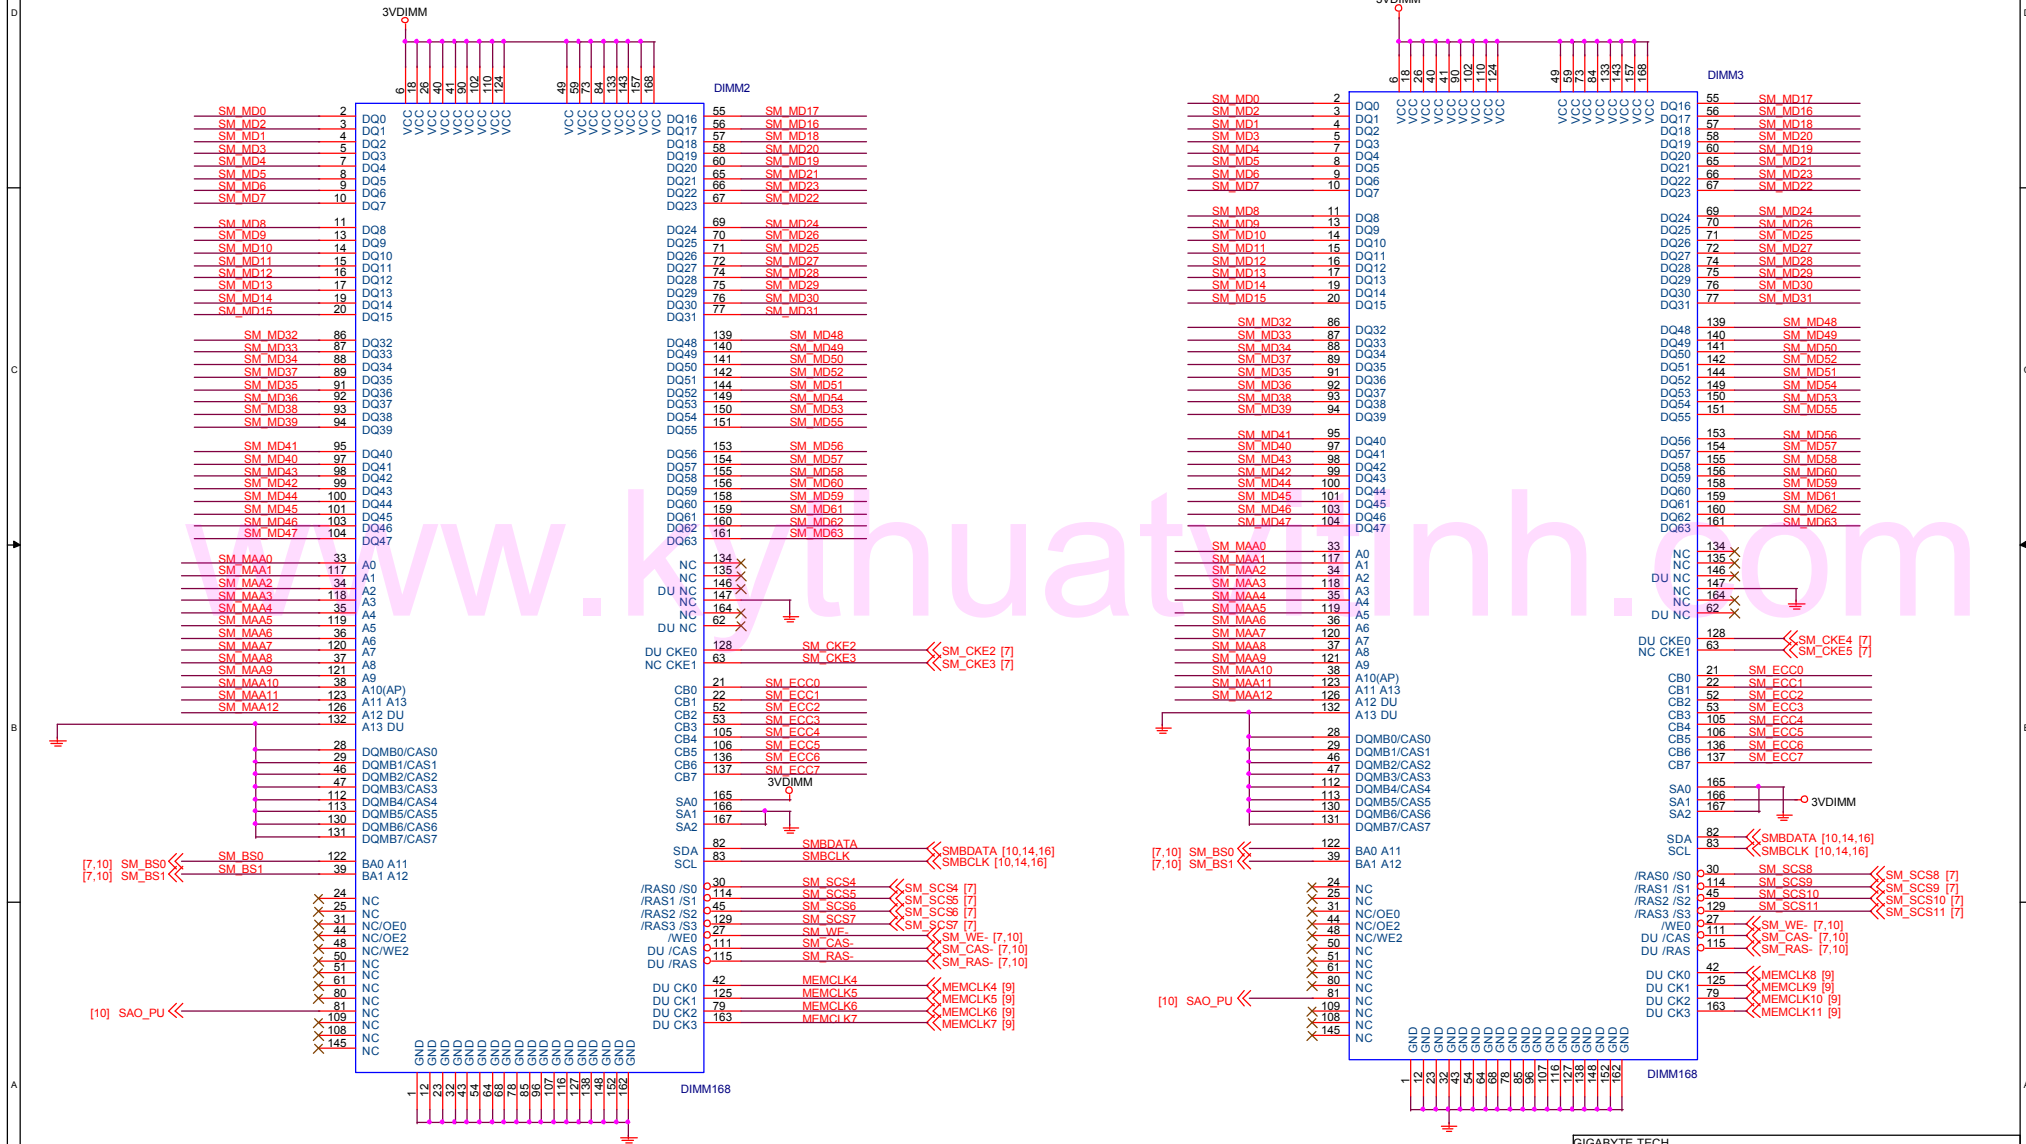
D

C

B

A

3VDIMM

DIMM2

6 18 26 40 41 90 102 110 124 49 59 73 84 133 143 157 168

VCC VCC VCC VCC VCC VCC VCC VCC VCC VCC VCC VCC VCC VCC VCC VCC VCC VCC

SM_MD0 2 DQ0
SM_MD2 3 DQ1
SM_MD1 4 DQ2
SM_MD3 5 DQ3
SM_MD4 7 DQ4
SM_MD5 8 DQ5
SM_MD6 9 DQ6
SM_MD7 10 DQ7
SM_MD8 11 DQ8
SM_MD9 13 DQ9
SM_MD10 14 DQ10
SM_MD11 15 DQ11
SM_MD12 16 DQ12
SM_MD13 17 DQ13
SM_MD14 19 DQ14
SM_MD15 20 DQ15
SM_MD32 86 DQ32
SM_MD33 87 DQ33
SM_MD34 88 DQ34
SM_MD37 89 DQ35
SM_MD35 91 DQ36
SM_MD36 92 DQ37
SM_MD38 93 DQ38
SM_MD39 94 DQ39
SM_MD41 95 DQ40
SM_MD40 97 DQ41
SM_MD43 98 DQ42
SM_MD42 99 DQ43
SM_MD44 100 DQ44
SM_MD45 101 DQ45
SM_MD46 103 DQ46
SM_MD47 104 DQ47
SM_MAA0 33 A0
SM_MAA1 117 A1
SM_MAA2 34 A2
SM_MAA3 118 A3
SM_MAA4 35 A4
SM_MAA5 119 A5
SM_MAA6 36 A6
SM_MAA7 120 A7
SM_MAA8 37 A8
SM_MAA9 121 A9
SM_MAA10 38 A10(AP)
SM_MAA11 123 A11 A13
SM_MAA12 126 A12 DU
132 A13 DU
28 DQMB0/CAS0
29 DQMB1/CAS1
46 DQMB2/CAS2
47 DQMB3/CAS3
112 DQMB4/CAS4
113 DQMB5/CAS5
130 DQMB6/CAS6
131 DQMB7/CAS7
[7,10] SM_BS0 SM_BS0 122 BA0 A11
[7,10] SM_BS1 SM_BS1 39 BA1 A12
24 NC
25 NC
31 NC/OE0
44 NC/OE2
48 NC/WE2
50 NC
51 NC
61 NC
80 NC
81 NC
[10] SAO_PU 109 NC
108 NC
145 NC

GND GND GND GND GND GND GND GND GND GND GND GND GND GND GND GND GND GND
1 12 23 32 43 54 64 68 78 85 96 107 116 127 138 148 152 162

DIMM168

DQ16 55 SM_MD17
DQ17 56 SM_MD16
DQ18 57 SM_MD18
DQ19 58 SM_MD20
DQ20 60 SM_MD19
DQ21 65 SM_MD21
DQ22 66 SM_MD23
DQ23 67 SM_MD22
DQ24 69 SM_MD24
DQ25 70 SM_MD26
DQ26 71 SM_MD25
DQ27 72 SM_MD27
DQ28 74 SM_MD28
DQ29 75 SM_MD29
DQ30 76 SM_MD30
DQ31 77 SM_MD31
DQ48 139 SM_MD48
DQ49 140 SM_MD49
DQ50 141 SM_MD50
DQ51 142 SM_MD52
DQ52 144 SM_MD51
DQ53 149 SM_MD54
DQ54 150 SM_MD53
DQ55 151 SM_MD55
DQ56 153 SM_MD56
DQ57 154 SM_MD57
DQ58 155 SM_MD58
DQ59 156 SM_MD60
DQ60 158 SM_MD59
DQ61 159 SM_MD61
DQ62 160 SM_MD62
DQ63 161 SM_MD63
NC 134
NC 135
DU NC 146
NC 147
NC 164
DU NC 62
DU CKE0 128 SM_CKE2 SM_CKE2 [7]
NC CKE1 63 SM_CKE3 SM_CKE3 [7]
CB0 21 SM_ECC0
CB1 22 SM_ECC1
CB2 52 SM_ECC2
CB3 53 SM_ECC3
CB4 105 SM_ECC4
CB5 106 SM_ECC5
CB6 136 SM_ECC6
CB7 137 SM_ECC7
3VDIMM
SA0 165
SA1 166
SA2 167
SDA 82 SMBDATA SMBDATA [10,14,16]
SCL 83 SMBCLK SMBCLK [10,14,16]
/RAS0 /S0 30 SM_SCS4 SM_SCS4 [7]
/RAS1 /S1 114 SM_SCS5 SM_SCS5 [7]
/RAS2 /S2 45 SM_SCS6 SM_SCS6 [7]
/RAS3 /S3 129 SM_SCS7 SM_SCS7 [7]
/WE0 27 SM_WE- SM_WE- [7,10]
DU /CAS 111 SM_CAS- SM_CAS- [7,10]
DU /RAS 115 SM_RAS- SM_RAS- [7,10]
DU CK0 42 MEMCLK4 MEMCLK4 [9]
DU CK1 125 MEMCLK5 MEMCLK5 [9]
DU CK2 79 MEMCLK6 MEMCLK6 [9]
DU CK3 163 MEMCLK7 MEMCLK7 [9]

3VDIMM

DIMM3

6 18 26 40 41 90 102 110 124 49 59 73 84 133 143 157 168

VCC VCC VCC VCC VCC VCC VCC VCC VCC VCC VCC VCC VCC VCC VCC VCC VCC VCC

SM_MD0 2 DQ0
SM_MD2 3 DQ1
SM_MD1 4 DQ2
SM_MD3 5 DQ3
SM_MD4 7 DQ4
SM_MD5 8 DQ5
SM_MD6 9 DQ6
SM_MD7 10 DQ7
SM_MD8 11 DQ8
SM_MD9 13 DQ9
SM_MD10 14 DQ10
SM_MD11 15 DQ11
SM_MD12 16 DQ12
SM_MD13 17 DQ13
SM_MD14 19 DQ14
SM_MD15 20 DQ15
SM_MD32 86 DQ32
SM_MD33 87 DQ33
SM_MD34 88 DQ34
SM_MD37 89 DQ35
SM_MD35 91 DQ36
SM_MD36 92 DQ37
SM_MD38 93 DQ38
SM_MD39 94 DQ39
SM_MD41 95 DQ40
SM_MD40 97 DQ41
SM_MD43 98 DQ42
SM_MD42 99 DQ43
SM_MD44 100 DQ44
SM_MD45 101 DQ45
SM_MD46 103 DQ46
SM_MD47 104 DQ47
SM_MAA0 33 A0
SM_MAA1 117 A1
SM_MAA2 34 A2
SM_MAA3 118 A3
SM_MAA4 35 A4
SM_MAA5 119 A5
SM_MAA6 36 A6
SM_MAA7 120 A7
SM_MAA8 37 A8
SM_MAA9 121 A9
SM_MAA10 38 A10(AP)
SM_MAA11 123 A11 A13
SM_MAA12 126 A12 DU
132 A13 DU
28 DQMB0/CAS0
29 DQMB1/CAS1
46 DQMB2/CAS2
47 DQMB3/CAS3
112 DQMB4/CAS4
113 DQMB5/CAS5
130 DQMB6/CAS6
131 DQMB7/CAS7
[7,10] SM_BS0 122 BA0 A11
[7,10] SM_BS1 39 BA1 A12
24 NC
25 NC
31 NC/OE0
44 NC/OE2
48 NC/WE2
50 NC
51 NC
61 NC
80 NC
[10] SAO_PU 81 NC
109 NC
108 NC
145 NC

GND GND GND GND GND GND GND GND GND GND GND GND GND GND GND GND GND GND
1 12 23 32 43 54 64 68 78 85 96 107 116 127 138 148 152 162

DIMM168

DQ16 55 SM_MD17
DQ17 56 SM_MD16
DQ18 57 SM_MD18
DQ19 58 SM_MD20
DQ20 60 SM_MD19
DQ21 65 SM_MD21
DQ22 66 SM_MD23
DQ23 67 SM_MD22
DQ24 69 SM_MD24
DQ25 70 SM_MD26
DQ26 71 SM_MD25
DQ27 72 SM_MD27
DQ28 74 SM_MD28
DQ29 75 SM_MD29
DQ30 76 SM_MD30
DQ31 77 SM_MD31
DQ48 139 SM_MD48
DQ49 140 SM_MD49
DQ50 141 SM_MD50
DQ51 142 SM_MD52
DQ52 144 SM_MD51
DQ53 149 SM_MD54
DQ54 150 SM_MD53
DQ55 151 SM_MD55
DQ56 153 SM_MD56
DQ57 154 SM_MD57
DQ58 155 SM_MD58
DQ59 156 SM_MD60
DQ60 158 SM_MD59
DQ61 159 SM_MD61
DQ62 160 SM_MD62
DQ63 161 SM_MD63
NC 134
NC 135
DU NC 146
147
NC 164
DU NC 62
DU CKE0 128 SM_CKE4 [7]
NC CKE1 63 SM_CKE5 [7]
CB0 21 SM_ECC0
CB1 22 SM_ECC1
CB2 52 SM_ECC2
CB3 53 SM_ECC3
CB4 105 SM_ECC4
CB5 106 SM_ECC5
CB6 136 SM_ECC6
CB7 137 SM_ECC7
SA0 165
SA1 166 3VDIMM
SA2 167
SDA 82 SMBDATA [10,14,16]
SCL 83 SMBCLK [10,14,16]
/RAS0 /S0 30 SM_SCS8 SM_SCS8 [7]
/RAS1 /S1 114 SM_SCS9 SM_SCS9 [7]
/RAS2 /S2 45 SM_SCS10 SM_SCS10 [7]
/RAS3 /S3 129 SM_SCS11 SM_SCS11 [7]
/WE0 27 SM_WE- [7,10]
DU /CAS 111 SM_CAS- [7,10]
DU /RAS 115 SM_RAS- [7,10]
DU CK0 42 MEMCLK8 [9]
DU CK1 125 MEMCLK9 [9]
DU CK2 79 MEMCLK10 [9]
DU CK3 163 MEMCLK11 [9]

www.kythuatvinh.com

GIGABYTE TECH